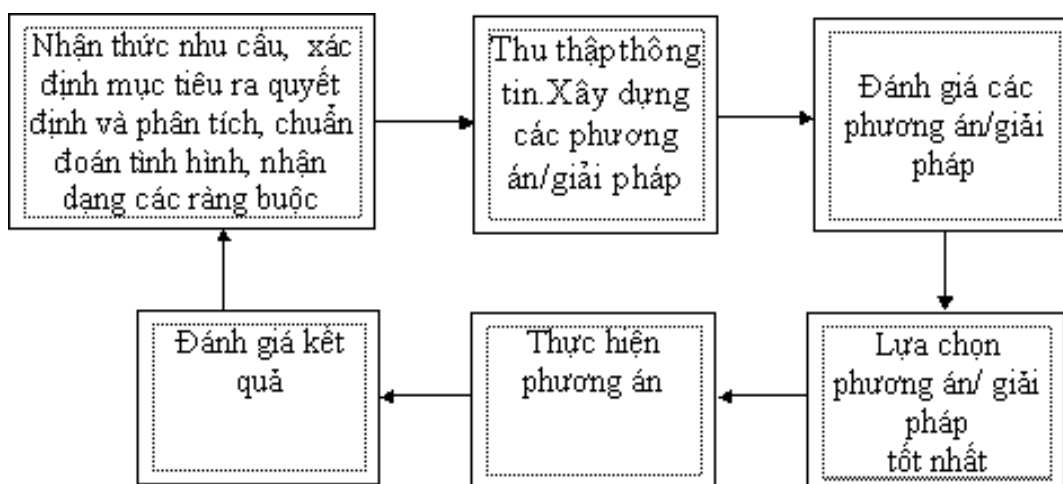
Nhận thức nhu cầu, xác định mục tiêu ra quyết định và phân tích, chuẩn đoán tình hình, nhận dạng các ràng buộc

Thu thập thông tin.Xây dựng các phương án/giải pháp

Đánh giá các phương án/giải pháp

Lựa chọn phương án/ giải pháp tốt nhất

Thực hiện phương án

Đánh giá kết quả